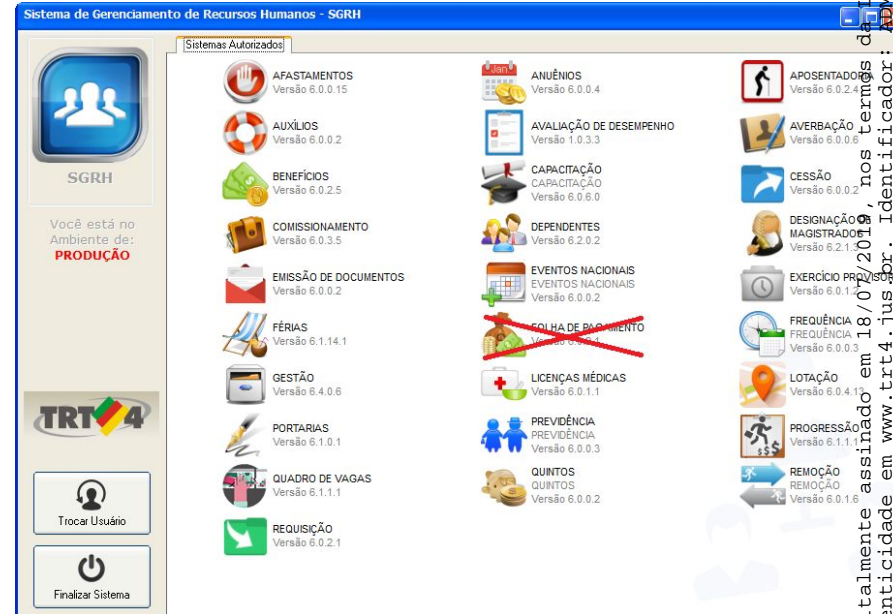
Sistema de Gerenciamento de Recursos Humanos - SGRH

SGRH

Você está no Ambiente de:
PRODUÇÃO

TRT 4

Trocar Usuário

Finalizar Sistema

Sistemas Autorizados

AFASTAMENTOS
Versão 6.0.0.15

AUXÍLIOS
Versão 6.0.0.2

BENEFÍCIOS
Versão 6.0.2.5

COMISSIONAMENTO
Versão 6.0.3.5

EMISSÃO DE DOCUMENTOS
Versão 6.0.0.2

FÉRIAS
Versão 6.1.14.1

GESTÃO
Versão 6.4.0.6

PORTARIAS
Versão 6.1.0.1

QUADRO DE VAGAS
Versão 6.1.1.1

REQUISIÇÃO
Versão 6.0.2.1

Jan
ANUÊNIOS
Versão 6.0.0.4

AVALIAÇÃO DE DESEMPENHO
Versão 1.0.3.3

CAPACITAÇÃO
CAPACITAÇÃO
Versão 6.0.6.0

DEPENDENTES
Versão 6.2.0.2

EVENTOS NACIONAIS
EVENTOS NACIONAIS
Versão 6.0.0.2

FOLHA DE PAGAMENTO
Versão 6.0.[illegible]

LICENÇAS MÉDICAS
Versão 6.0.1.1

PREVIDÊNCIA
PREVIDÊNCIA
Versão 6.0.0.3

QUINTOS
QUINTOS
Versão 6.0.0.2

APOSENTADORIA
Versão 6.0.2.4

AVERBAÇÃO
Versão 6.0.0.6

CESSÃO
Versão 6.0.0.2

DESIGNAÇÃO DE MAGISTRADOS
Versão 6.2.1.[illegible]

EXERCÍCIO PROVISÓRIO
Versão 6.0.1.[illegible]

FREQUÊNCIA
FREQUÊNCIA
Versão 6.0.0.3

LOTAÇÃO
Versão 6.0.4.13

PROGRESSÃO
Versão 6.1.1.1

REMOÇÃO
REMOÇÃO
Versão 6.0.1.6

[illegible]talmente assinado em 18/07/2019, nos termos da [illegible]
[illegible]nticidade em www.trt4.jus.br. Identificador: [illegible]